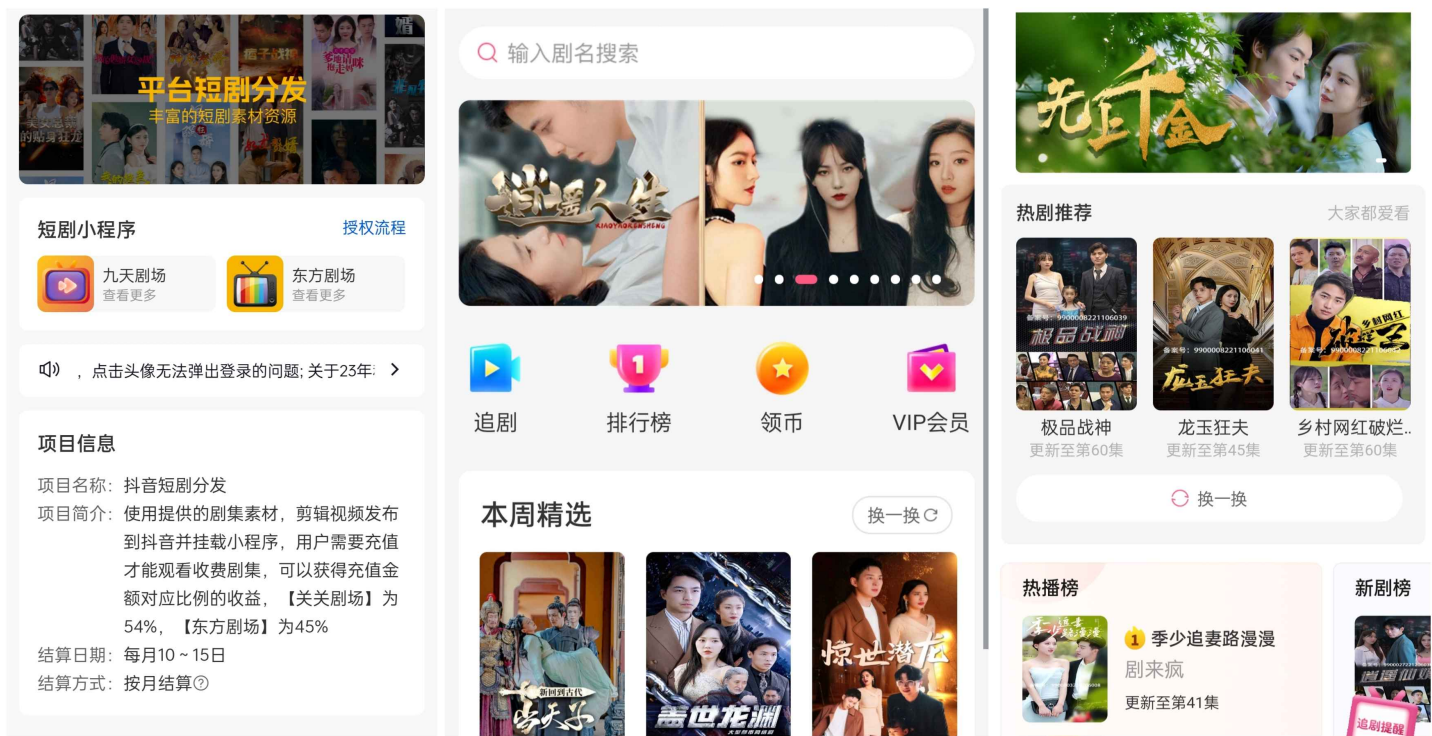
平台短剧分发
丰富的短剧素材资源

短剧小程序
授权流程

九天剧场
查看更多

东方剧场
查看更多

，点击头像无法弹出登录的问题; 关于23年

项目信息

项目名称：抖音短剧分发
项目简介：使用提供的剧集素材，剪辑视频发布到抖音并挂载小程序，用户需要充值才能观看收费剧集，可以获得充值金额对应比例的收益，【关关剧场】为54%，【东方剧场】为45%
结算日期：每月10 ~ 15日
结算方式：按月结算

输入剧名搜索

逍遥人生
XIAOYAORENSHENG

追剧
排行榜
领币
VIP会员

本周精选
换一换

新回到古代
当天子

盖世龙渊

惊世潜龙

无上千金

热剧推荐
大家都爱看

极品战神
备案号：9900008221106039
极品战神
更新至第60集

龙玉狂夫
备案号：9900008221106041
龙玉狂夫
更新至第45集

乡村网红
备案号：9900008221106037
乡村网红破烂..
更新至第60集

换一换

热播榜
1 季少追妻路漫漫
剧来疯
更新至第41集

新剧榜
追剧提醒